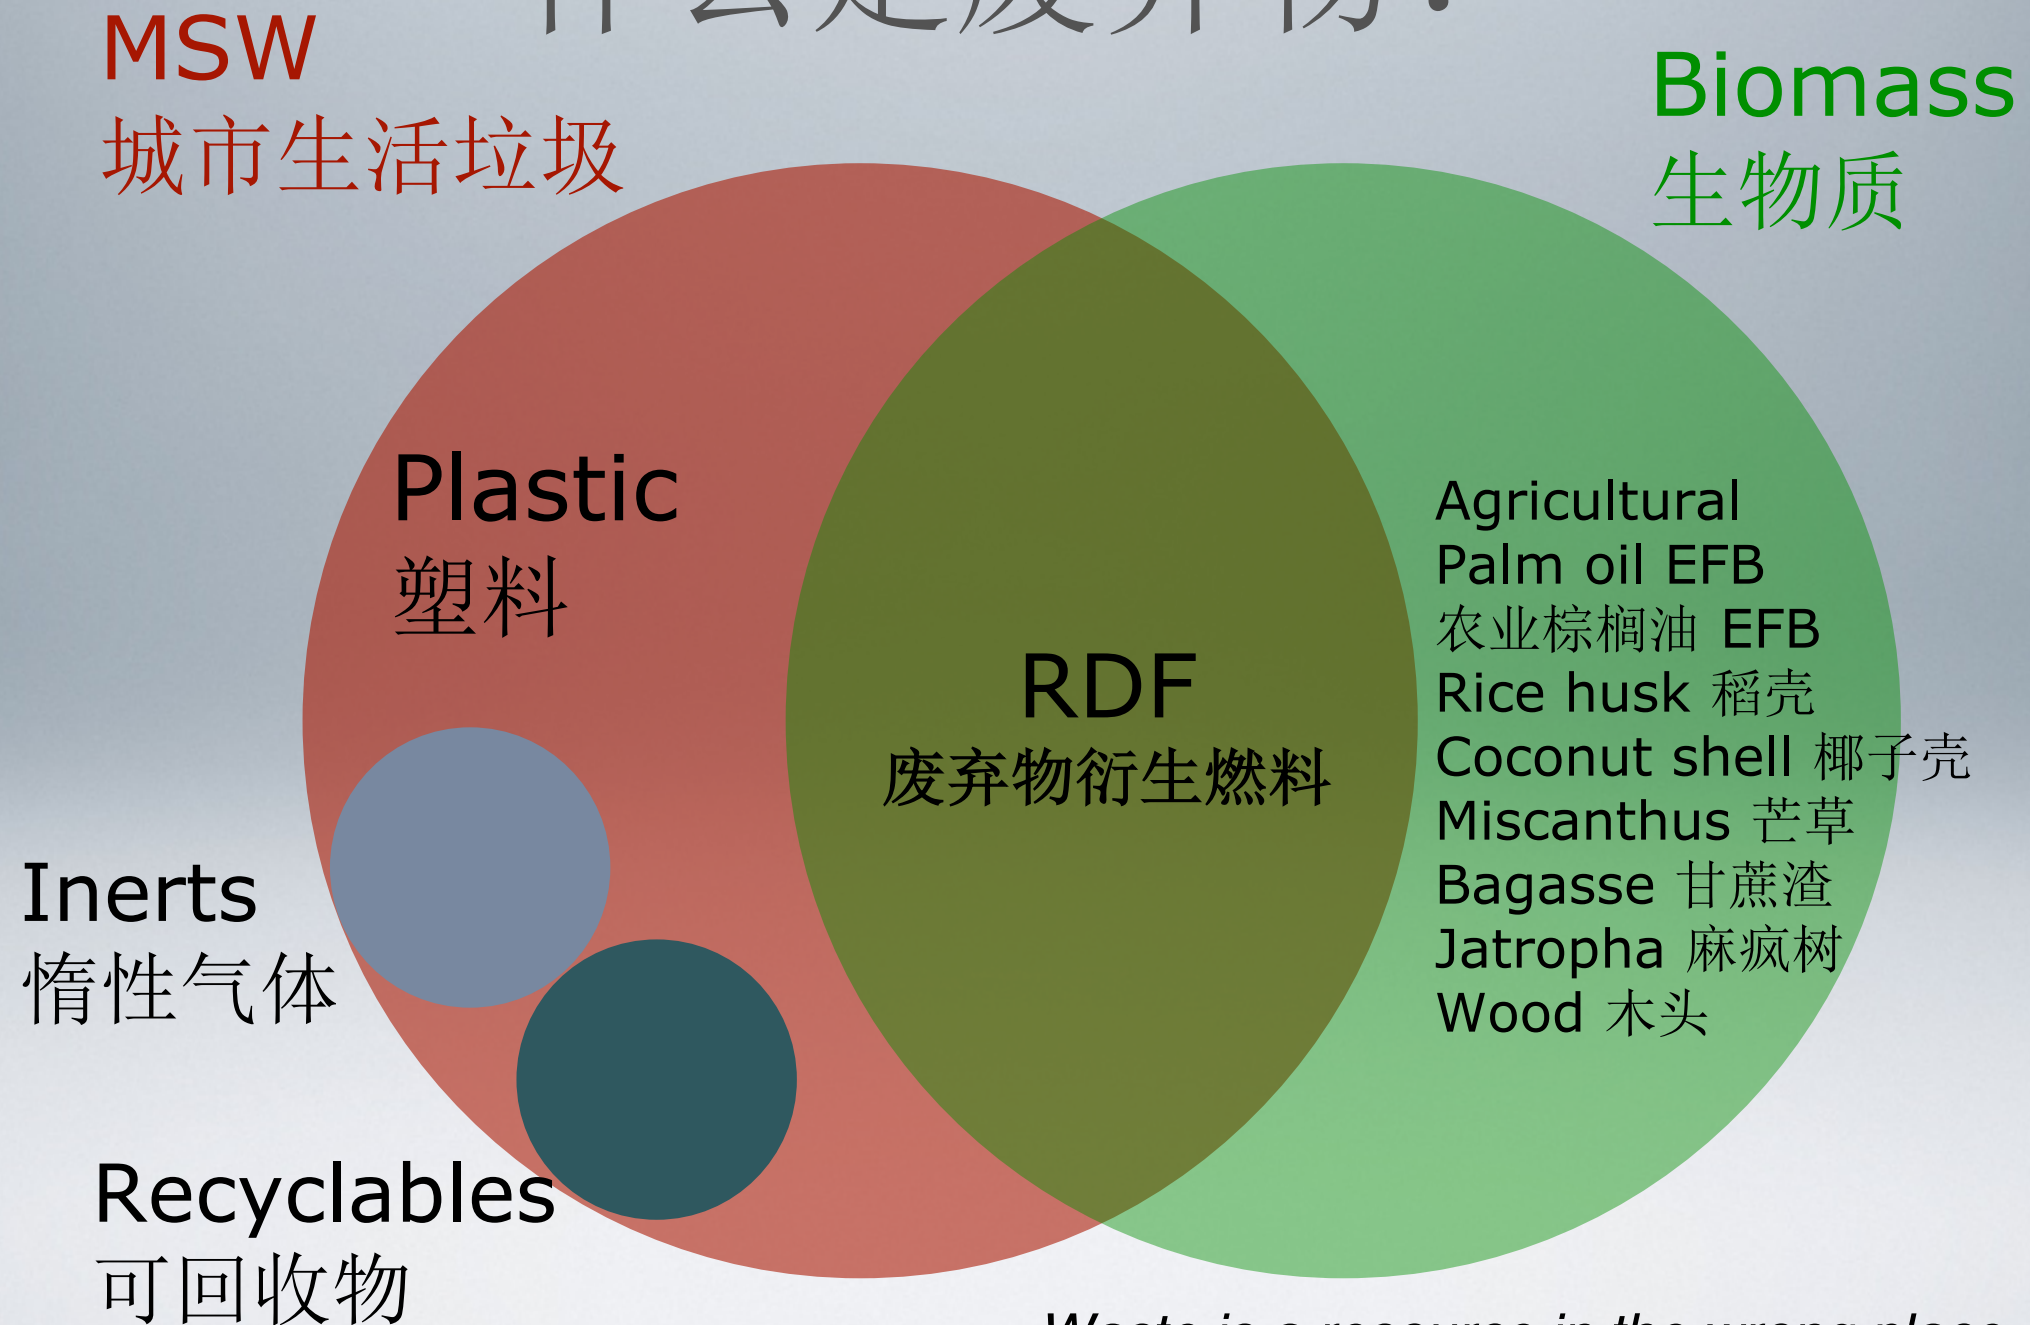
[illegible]

MSW
城市生活垃圾

Biomass
生物质

Plastic
塑料

RDF
废弃物衍生燃料

Agricultural
Palm oil EFB
农业棕榈油 EFB
Rice husk 稻壳
Coconut shell 椰子壳
Miscanthus 芒草
Bagasse 甘蔗渣
Jatropha 麻疯树
Wood 木头

Inerts
惰性气体

Recyclables
可回收物

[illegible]